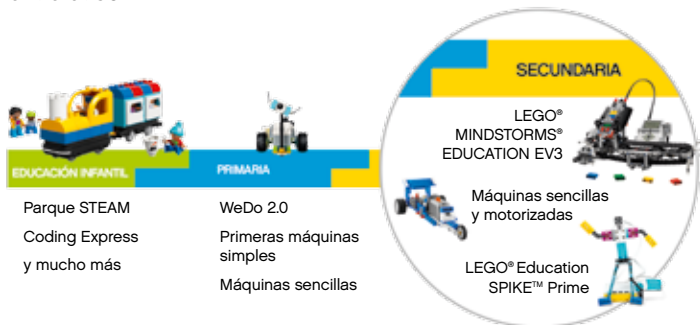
EDUCACIÓN INFANTIL

Parque STEAM

Coding Express

y mucho más

PRIMARIA

WeDo 2.0

Primeras máquinas simples

Máquinas sencillas

SECUNDARIA

LEGO® MINDSTORMS® EDUCATION EV3

Máquinas sencillas y motorizadas

LEGO® Education SPIKE™ Prime